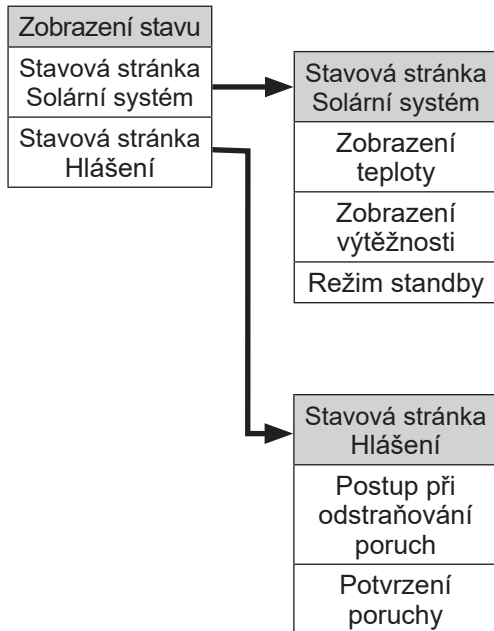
Zobrazení stavu

Stavová stránka Solární systém

Stavová stránka Hlášení

Stavová stránka Solární systém

Zobrazení teploty

Zobrazení výtěžnosti

Režim standby

Stavová stránka Hlášení

Postup při odstraňování poruch

Potvrzení poruchy